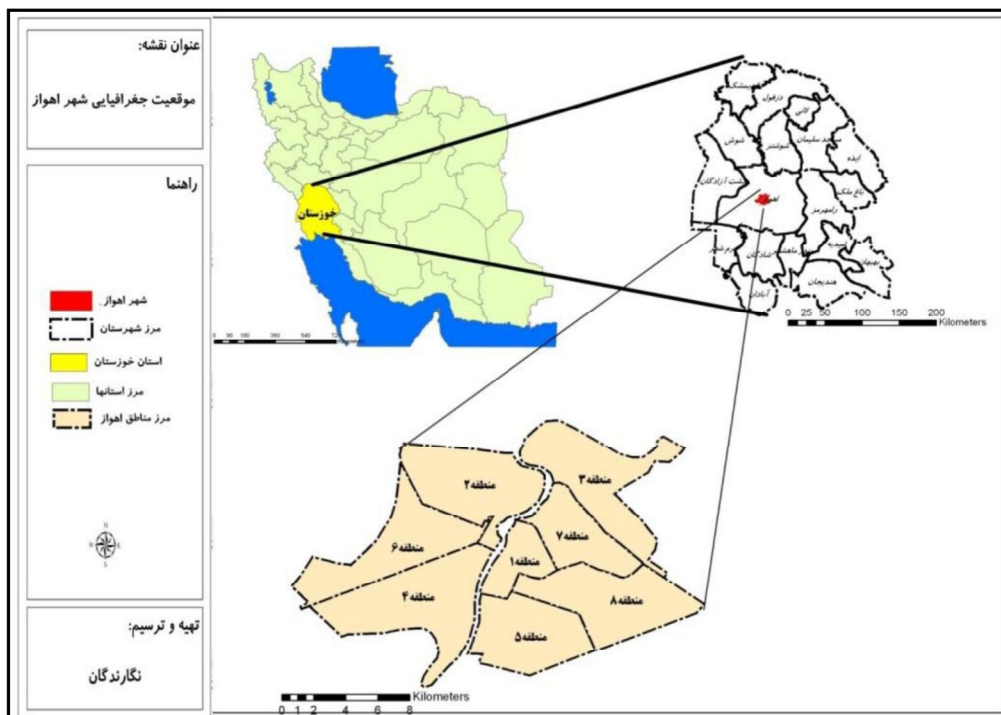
عنوان نقشه:

موقعیت جغرافیایی شهر اهواز

راهنما

شهر اهواز
مرز شهرستان
استان خوزستان
مرز استانها
مرز مناطق اهواز

تهیه و ترسیم:

نگارندگان

خوزستان

0 90 180 360 540 720

اندیمشک
دزفول
لالی
شوش
شوشتر
مسجد سلیمان
ایذه
دشت آزادگان
اهواز
باغ ملک
رامهرمز
کارون
هفتکل
بهبهان
امیدیه
ماهشهر
شادگان
خرمشهر
آبادان
هندیجان

0 25 50 100 150 200 Kilometers

منطقه ۲
منطقه ۳
منطقه ۶
منطقه ۷
منطقه ۱
منطقه ۴
منطقه ۸
منطقه ۵

0 1 2 4 6 8 Kilometers